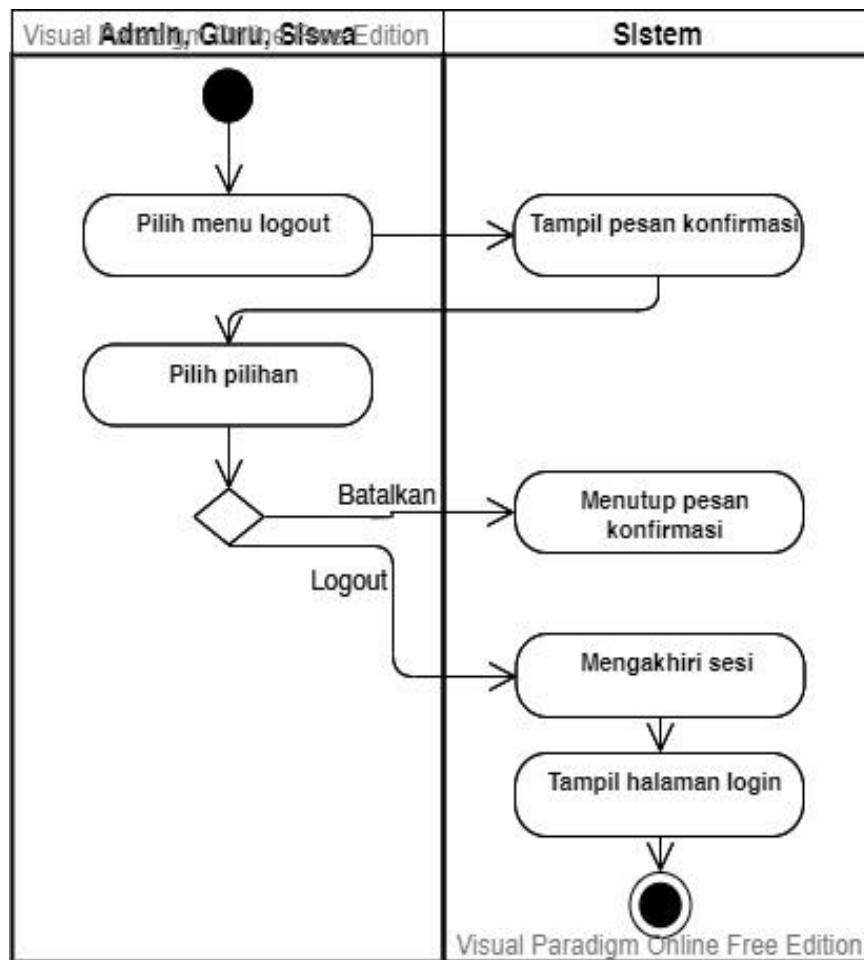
Visual Paradigm Online Free Edition
Admin, Guru, Siswa

Sistem

Pilih menu logout

Tampil pesan konfirmasi

Pilih pilihan

Batalkan

Menutup pesan konfirmasi

Logout

Mengakhiri sesi

Tampil halaman login

Visual Paradigm Online Free Edition